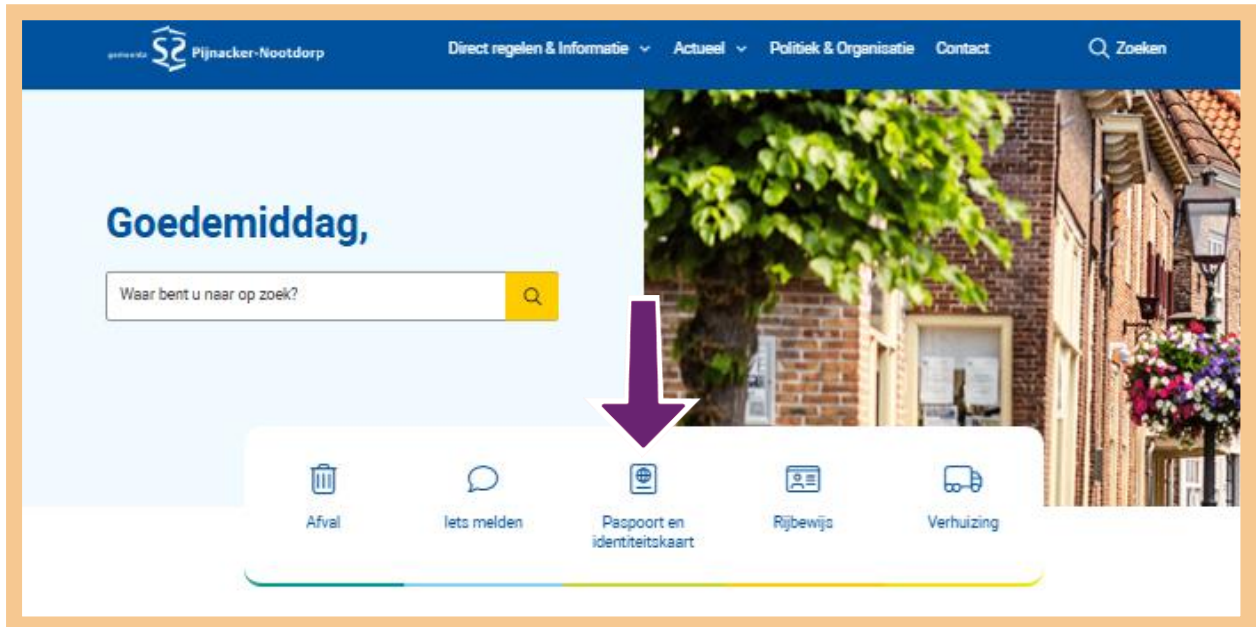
gemeente Pijnacker-Nootdorp

Direct regelen & Informatie Actueel Politiek & Organisatie Contact Zoeken

Goedemiddag,

Waar bent u naar op zoek?

Afval

Iets melden

Paspoort en identiteitskaart

Rijbewijs

Verhuizing